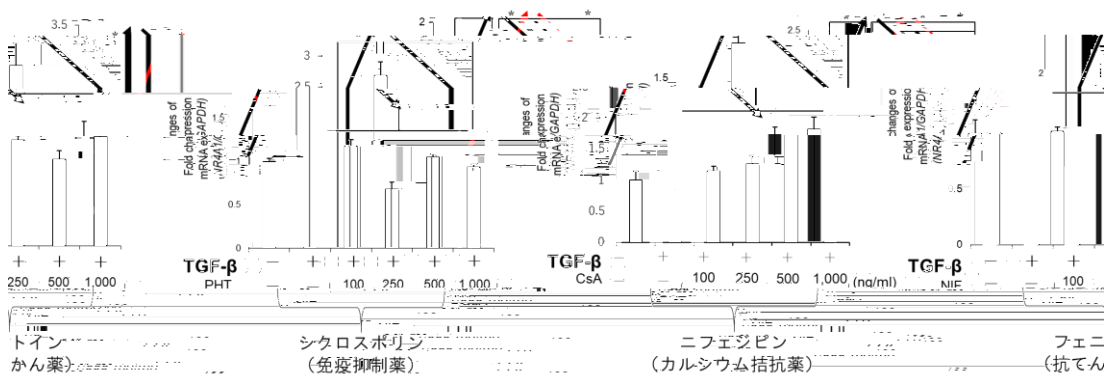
3.5
2
3
2.5
1.5
2.5
2
Fold changes of mRNA expression (NR4A1/GAPDH)
Fold changes of mRNA expression (NR4A1/GAPDH)
Fold changes of mRNA expression (NR4A1/GAPDH)
*
*
0.5
0
1.5
1
0.5
0
0.5
0
+ + +
250 500 1,000
TGF-β − + + + + +
PHT − − 100 250 500 1,000
TGF-β − + + + + +
CsA − − 100 250 500 1,000 (ng/ml)
TGF-β − + +
NIF − − 100
トイン
かん薬)
シクロスポリン
（免疫抑制薬）
ニフェジピン
（カルシウム拮抗薬）
フェニ
（抗てん